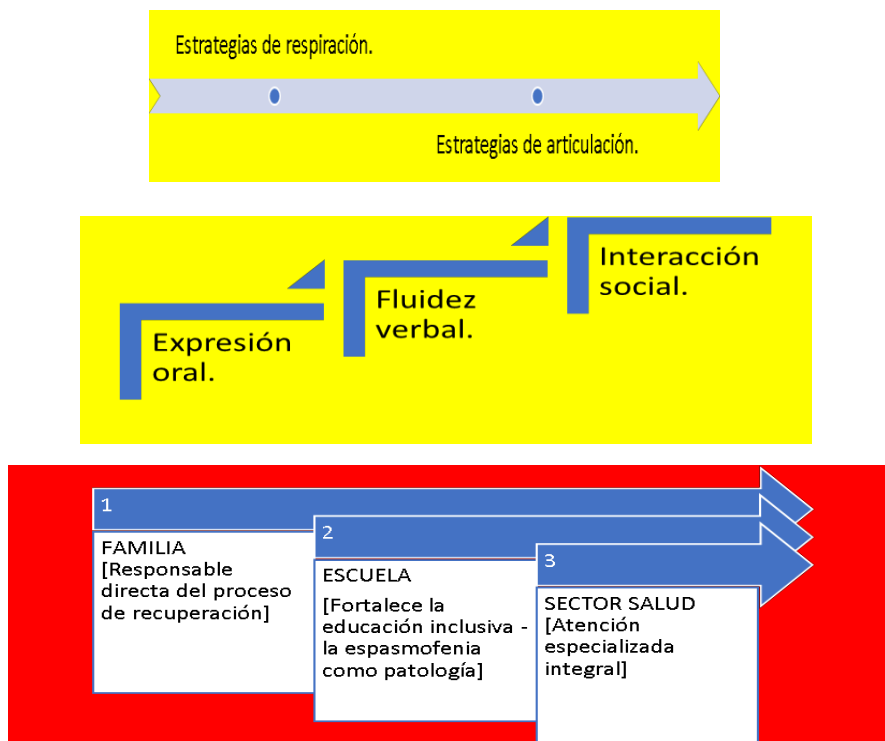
Estrategias de respiración.

Estrategias de articulación.

Expresión oral.

Fluidez verbal.

Interacción social.

1

FAMILIA
[Responsable directa del proceso de recuperación]

2

ESCUELA

[Fortalece la educación inclusiva - la espasmofenia como patología]

3

SECTOR SALUD
[Atención especializada integral]